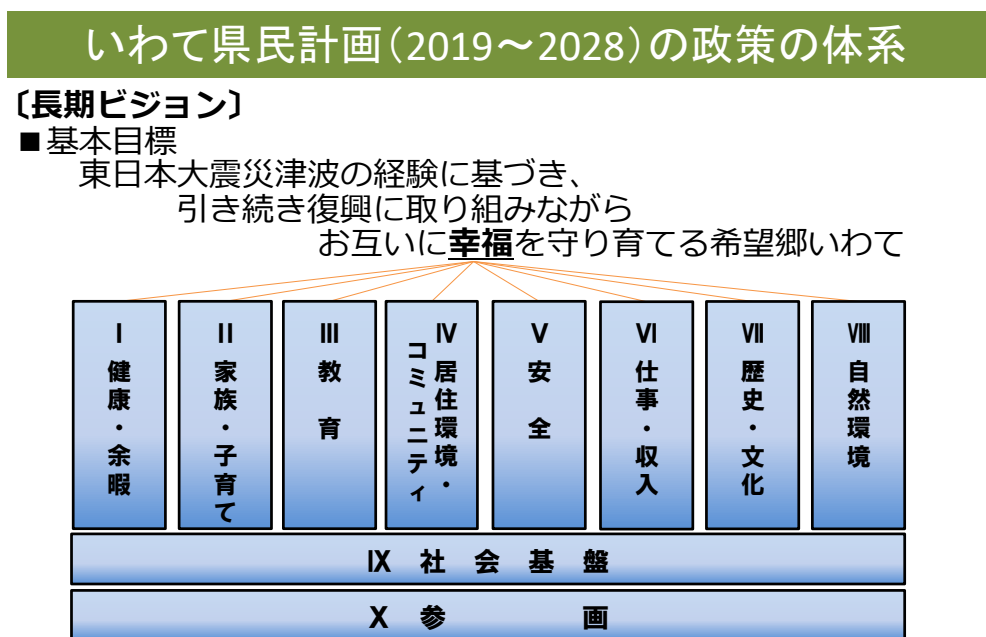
いわて県民計画（2019～2028）の政策の体系

〔長期ビジョン〕

■基本目標

東日本大震災津波の経験に基づき、
引き続き復興に取り組みながら
お互いに幸福を守り育てる希望郷いわて

Ⅰ 健康・余暇

Ⅱ 家族・子育て

Ⅲ 教育

Ⅳ 居住環境・コミュニティ

Ⅴ 安全

Ⅵ 仕事・収入

Ⅶ 歴史・文化

Ⅷ 自然環境

Ⅸ 社会基盤

Ⅹ 参画